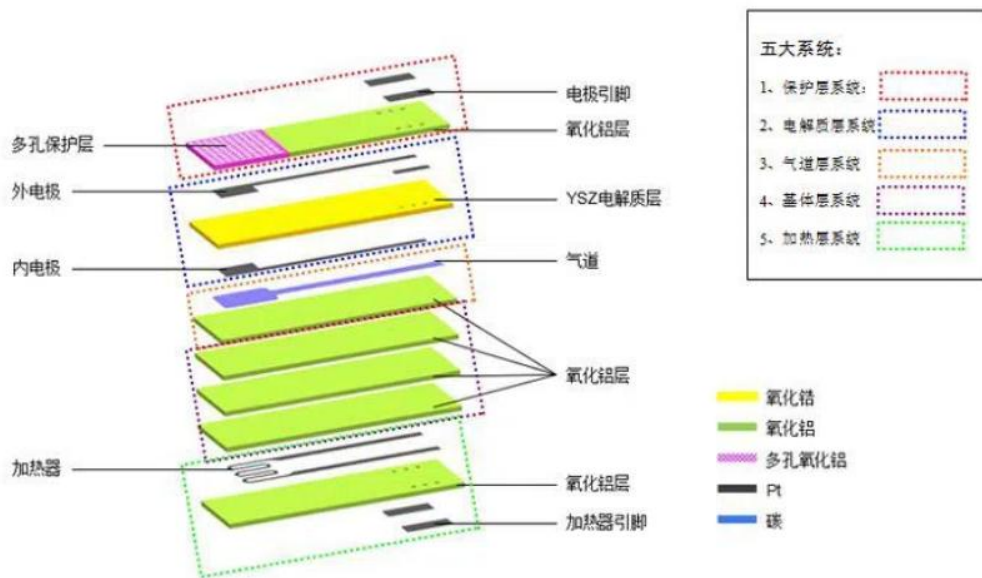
电极引脚

多孔保护层

氧化铝层

外电极

YSZ电解质层

内电极

气道

氧化铝层

加热器

氧化铝层

加热器引脚

五大系统：

1、保护层系统：

2、电解质层系统

3、气道层系统

4、基体层系统

5、加热层系统

氧化锆

氧化铝

多孔氧化铝

Pt

碳